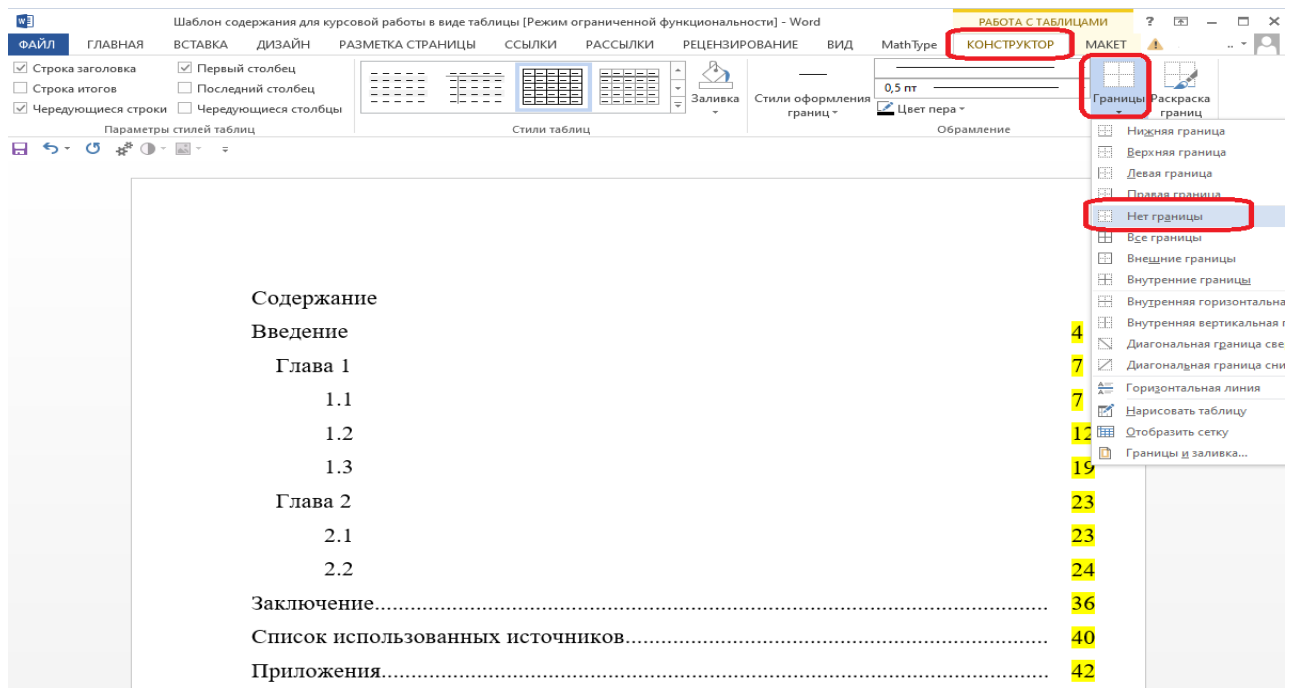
Шаблон содержания для курсовой работы в виде таблицы [Режим ограниченной функциональности] - Word

РАБОТА С ТАБЛИЦАМИ

ФАЙЛ ГЛАВНАЯ ВСТАВКА ДИЗАЙН РАЗМЕТКА СТРАНИЦЫ ССЫЛКИ РАССЫЛКИ РЕЦЕНЗИРОВАНИЕ ВИД MathType КОНСТРУКТОР МАКЕТ

☑ Строка заголовка ☑ Первый столбец
☐ Строка итогов ☐ Последний столбец
☑ Чередующиеся строки ☐ Чередующиеся столбцы
Параметры стилей таблиц

Заливка
Стили таблиц

Стили оформления границ
0,5 пт
Цвет пера
Обрамление

Границы Раскраска границ

Нижняя граница
Верхняя граница
Левая граница
Правая граница
Нет границы
Все границы
Внешние границы
Внутренние границы
Внутренняя горизонтальна
Внутренняя вертикальная г
Диагональная граница све
Диагональная граница сни
Горизонтальная линия
Нарисовать таблицу
Отобразить сетку
Границы и заливка...

Содержание

| | |
|---|---|
| Введение | 4 |
| Глава 1 | 7 |
| 1.1 | 7 |
| 1.2 | 12 |
| 1.3 | 19 |
| Глава 2 | 23 |
| 2.1 | 23 |
| 2.2 | 24 |
| Заключение........................................................................................ | 36 |
| Список использованных источников................................................ | 40 |
| Приложения........................................................................................ | 42 |